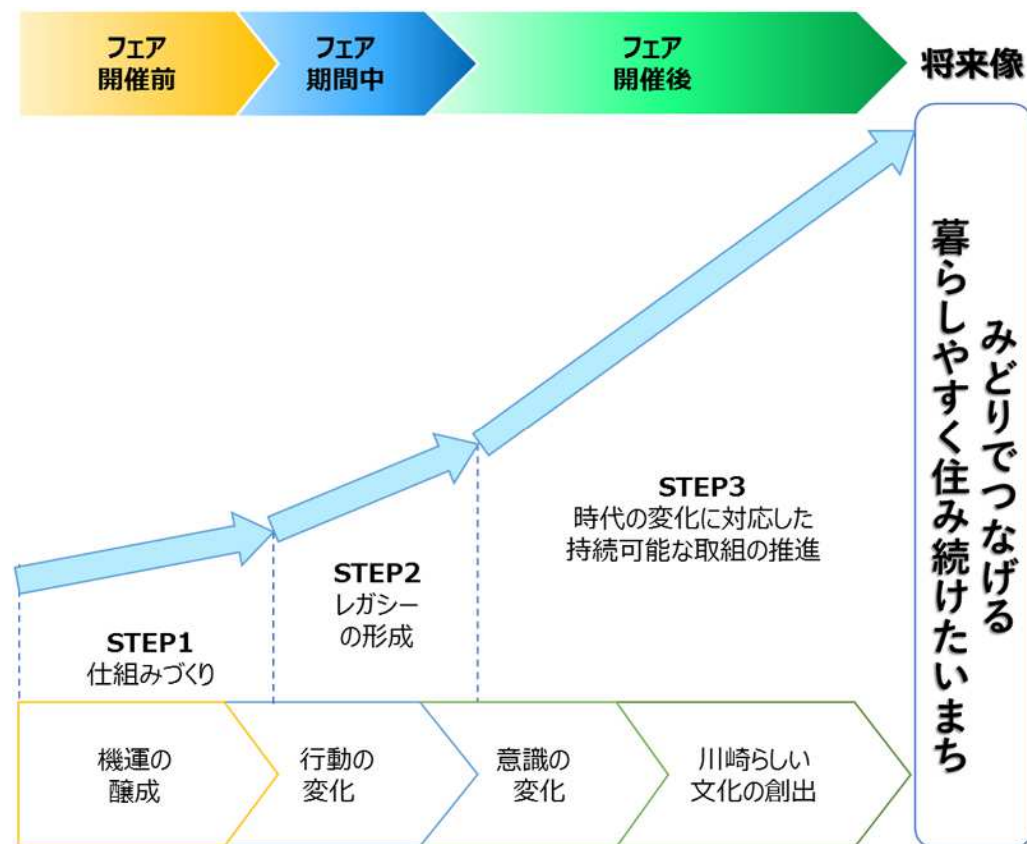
フェア
開催前

フェア
期間中

フェア
開催後

将来像

みどりでつなげる
暮らしやすく住み続けたいまち

STEP1
仕組みづくり

STEP2
レガシー
の形成

STEP3
時代の変化に対応した
持続可能な取組の推進

機運の
醸成

行動の
変化

意識の
変化

川崎らしい
文化の創出